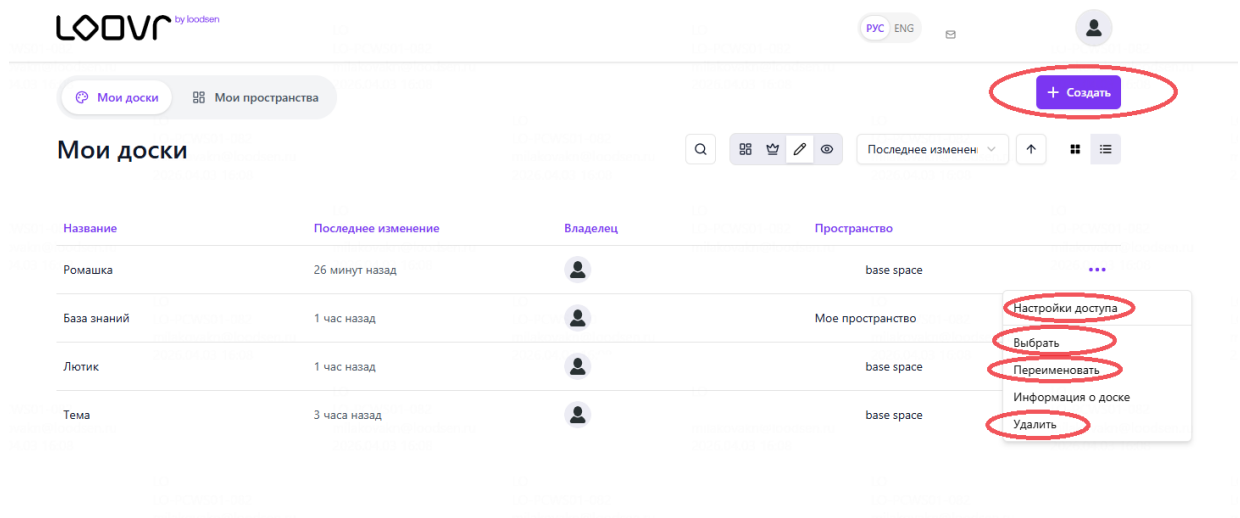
LOOVR by loodsen

РУС ENG

Мои доски
Мои пространства

+ Создать

Мои доски

Последнее изменен

| Название | Последнее изменение | Владелец | Пространство |
|---|---|---|---|
| Ромашка | 26 минут назад | | base space |
| База знаний | 1 час назад | | Мое пространство |
| Лютик | 1 час назад | | base space |
| Тема | 3 часа назад | | base space |

Настройки доступа
Выбрать
Переименовать
Информация о доске
Удалить